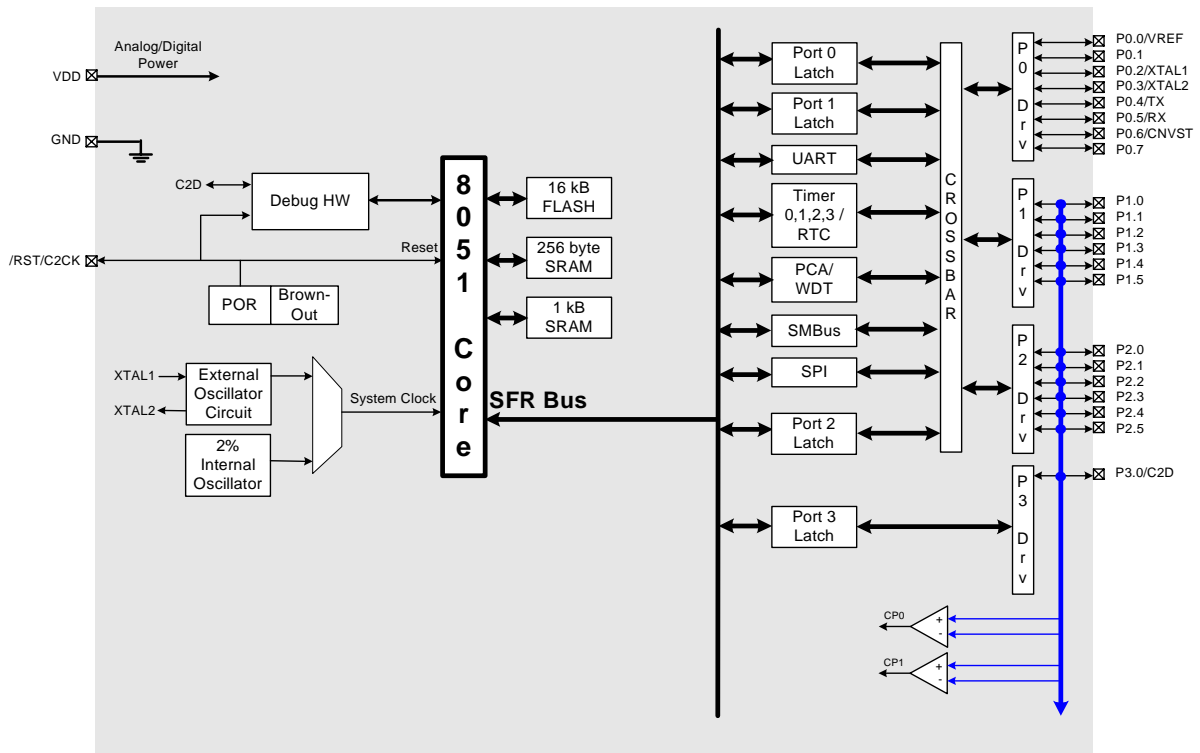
Analog/Digital Power

VDD

GND

C2D

Debug HW

/RST/C2CK

Reset

POR

Brown-Out

XTAL1

XTAL2

External Oscillator Circuit

2% Internal Oscillator

System Clock

8051 Core

16 kB FLASH

256 byte SRAM

1 kB SRAM

SFR Bus

Port 0 Latch

Port 1 Latch

UART

Timer 0,1,2,3 / RTC

PCA/ WDT

SMBus

SPI

Port 2 Latch

Port 3 Latch

CROSSBAR

P0 Drv

P1 Drv

P2 Drv

P3 Drv

P0.0/VREF
P0.1
P0.2/XTAL1
P0.3/XTAL2
P0.4/TX
P0.5/RX
P0.6/CNVST
P0.7

P1.0
P1.1
P1.2
P1.3
P1.4
P1.5

P2.0
P2.1
P2.2
P2.3
P2.4
P2.5

P3.0/C2D

CP0
+
-

CP1
+
-